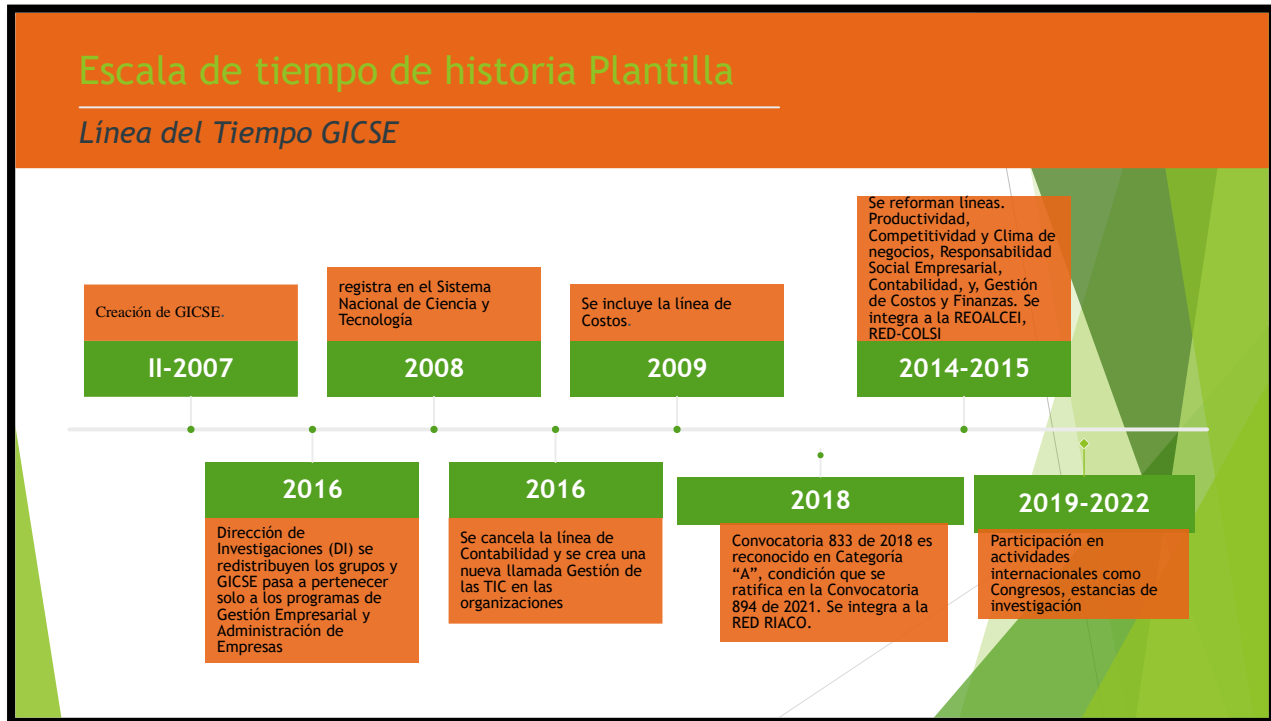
Escala de tiempo de historia Plantilla

Línea del Tiempo GICSE

Creación de GICSE.

II-2007

registra en el Sistema Nacional de Ciencia y Tecnología

2008

Se incluye la línea de Costos.

2009

Se reforman líneas. Productividad, Competitividad y Clima de negocios, Responsabilidad Social Empresarial, Contabilidad, y, Gestión de Costos y Finanzas. Se integra a la REOALCEI, RED-COLSI

2014-2015

2016

Dirección de Investigaciones (DI) se redistribuyen los grupos y GICSE pasa a pertenecer solo a los programas de Gestión Empresarial y Administración de Empresas

2016

Se cancela la línea de Contabilidad y se crea una nueva llamada Gestión de las TIC en las organizaciones

2018

Convocatoria 833 de 2018 es reconocido en Categoría “A”, condición que se ratifica en la Convocatoria 894 de 2021. Se integra a la RED RIACO.

2019-2022

Participación en actividades internacionales como Congresos, estancias de investigación